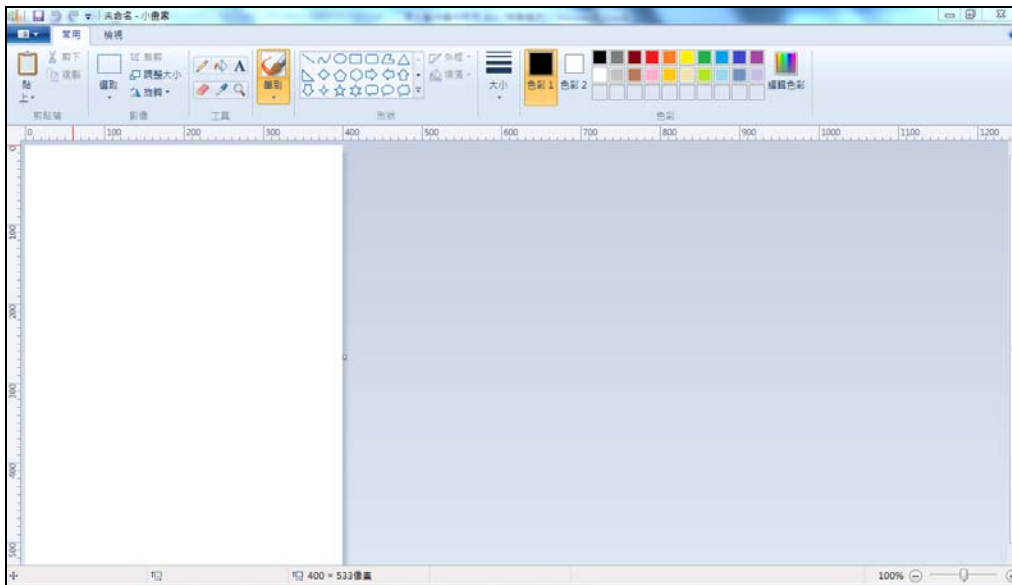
未命名 - 小畫家

常用 檢視

剪下
複製
貼上
剪貼簿

選取
裁剪
調整大小
旋轉
影像

A
工具

筆刷

外框
填滿
形狀

大小

色彩 1
色彩 2
編輯色彩
色彩

0 100 200 300 400 500 600 700 800 900 1000 1100 1200

100
200
300
400
500

400 × 533像素

100%